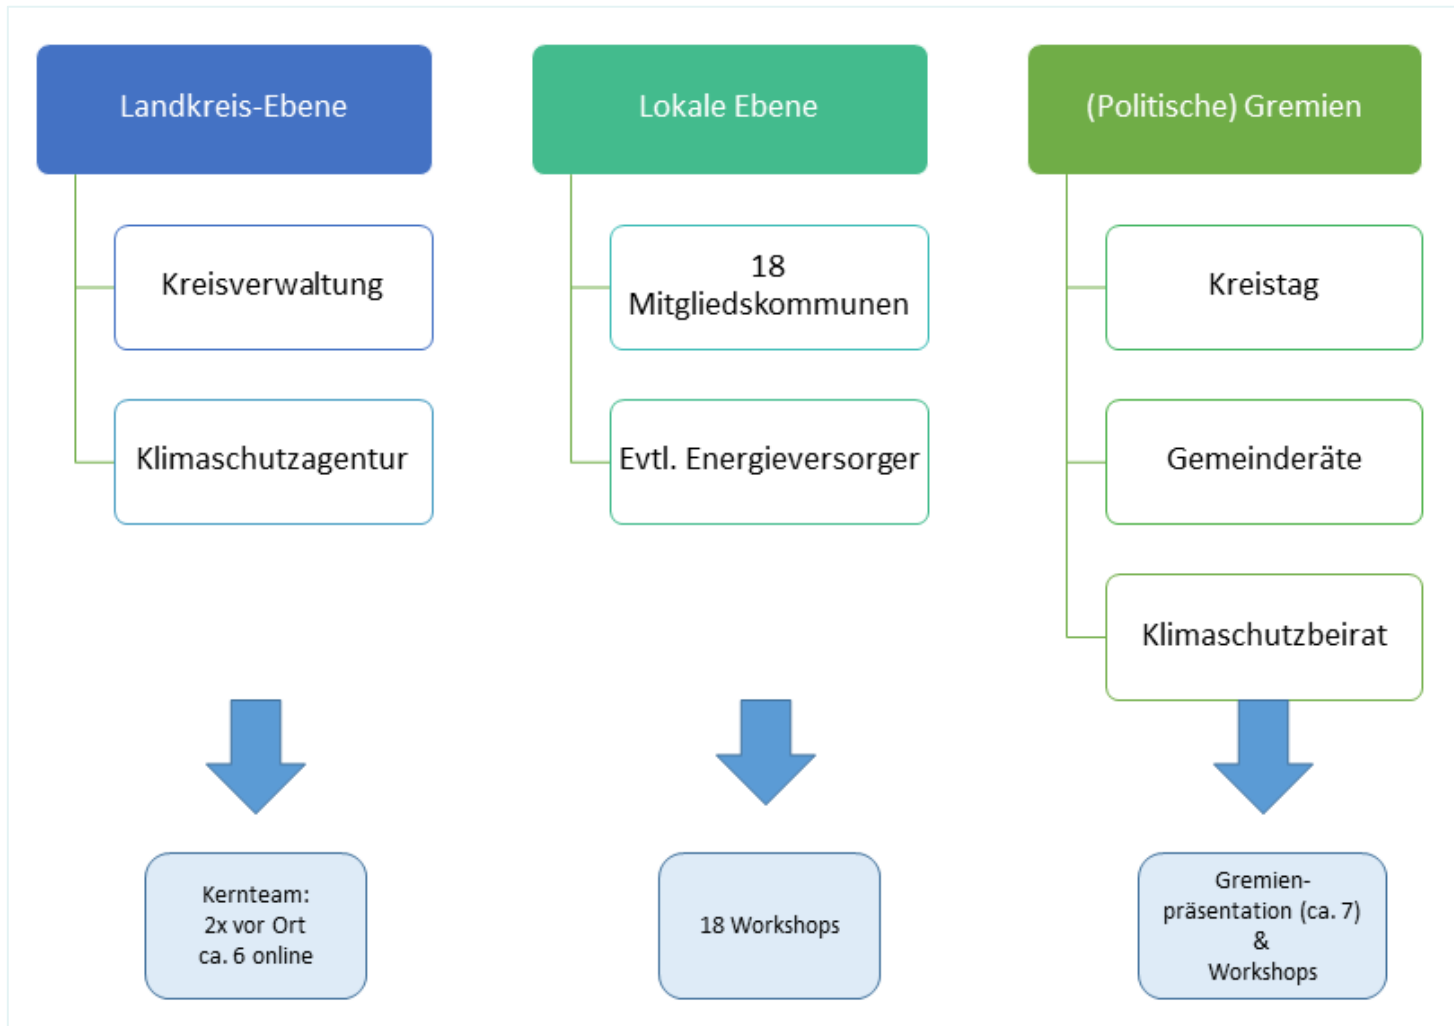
Landkreis-Ebene

Kreisverwaltung

Klimaschutzagentur

Kernteam:
2x vor Ort
ca. 6 online

Lokale Ebene

18 Mitgliedskommunen

Evtl. Energieversorger

18 Workshops

(Politische) Gremien

Kreistag

Gemeinderäte

Klimaschutzbeirat

Gremienpräsentation (ca. 7)
&
Workshops